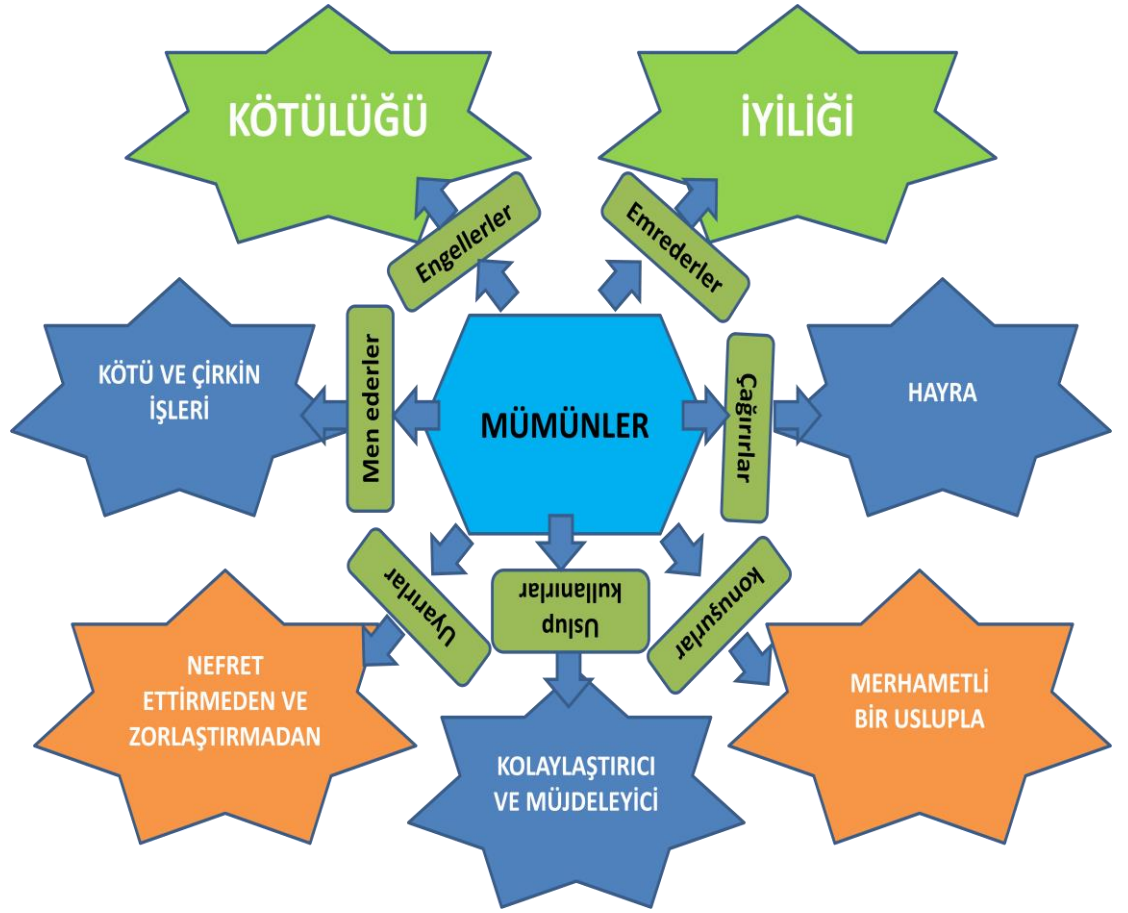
KÖTÜLÜĞÜ

İYİLİĞİ

Engellerler

Emrederler

KÖTÜ VE ÇİRKİN İŞLERİ

Men ederler

MÜMÜNLER

Çağırırlar

HAYRA

Uyarırlar

Uslup kullanırlar

konuşurlar

NEFRET ETTİRMEDEN VE ZORLAŞTIRMADAN

KOLAYLAŞTIRICI VE MÜJDELEYİCİ

MERHAMETLİ BİR USLUPLA